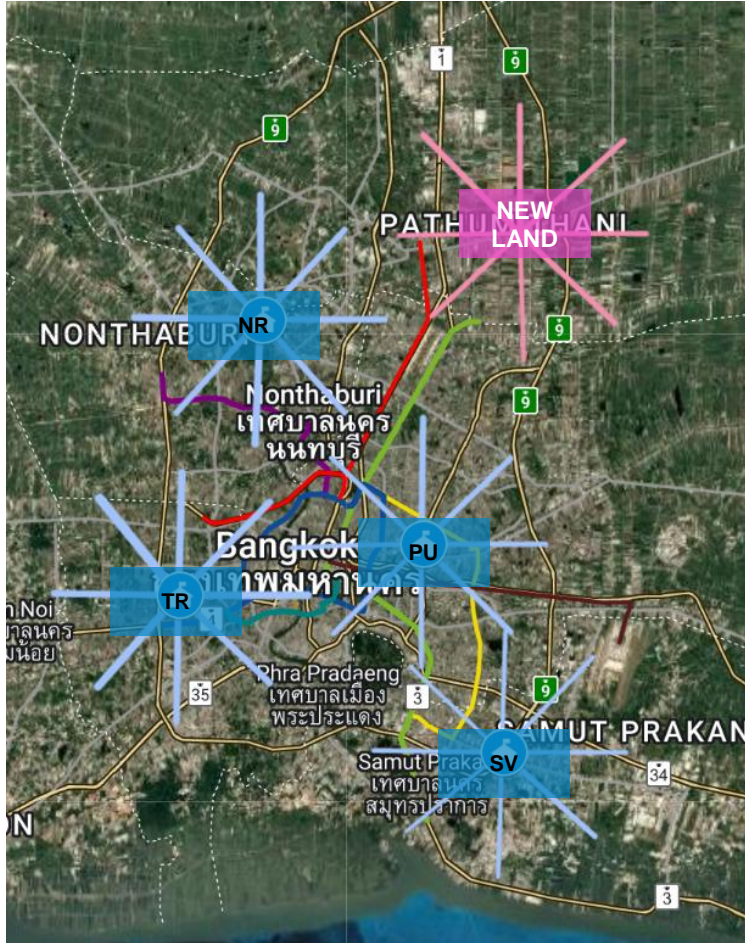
1
9
9
PATHUM THANI
NEW LAND
NONTHABURI
NR
9
9
Nonthaburi
เทศบาลนคร
นนทบุรี
Bangkok
กรุงเทพมหานคร
PU
TR
n Noi
บาลนคร
น้อย
Phra Pradaeng
เทศบาลเมือง
พระประแดง
35
3
9
SAMUT PRAKAN
SV
Samut Prakan
เทศบาลนคร
สมุทรปราการ
34
ON
3